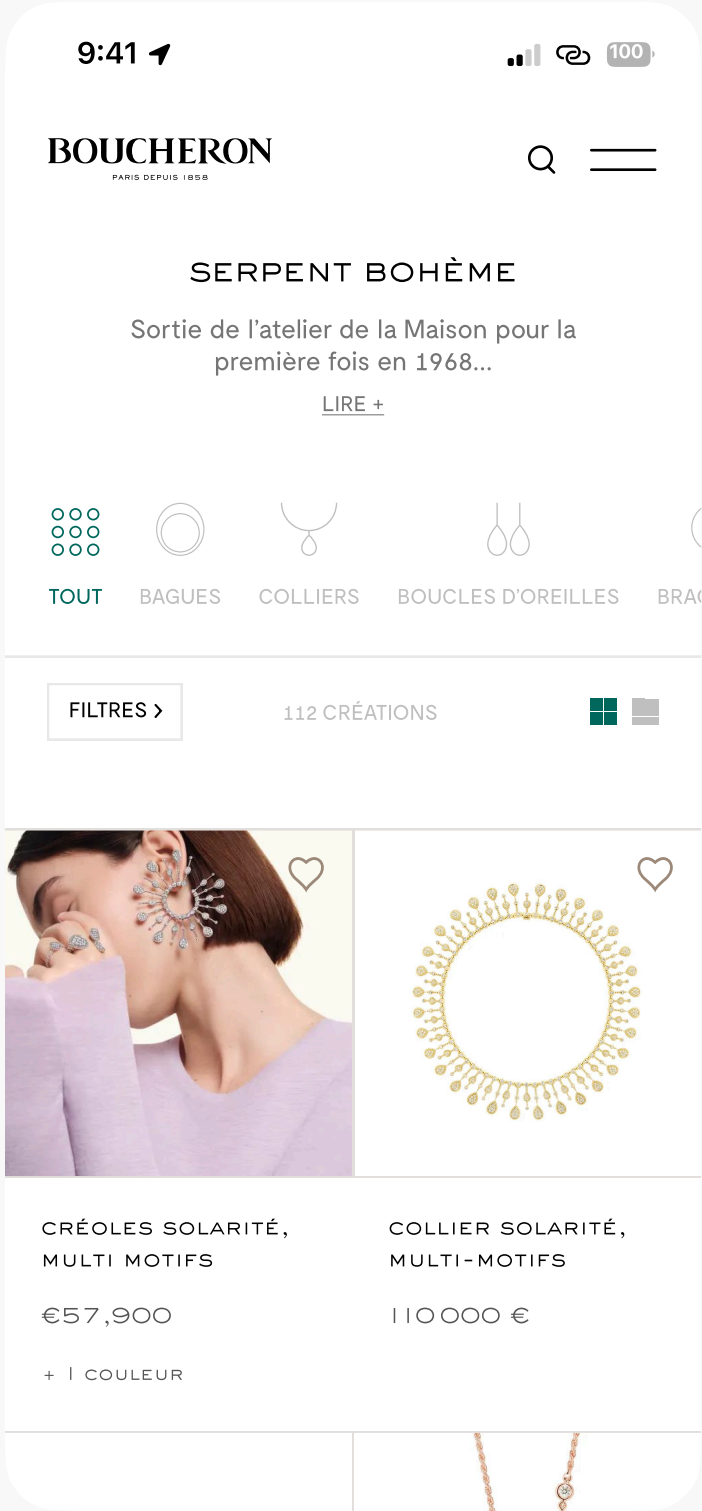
9:41

100

BOUCHERON
PARIS DEPUIS 1858

SERPENT BOHÈME

Sortie de l'atelier de la Maison pour la première fois en 1968...

LIRE +

TOUT BAGUES COLLIERS BOUCLES D'OREILLES BRA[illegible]

FILTRES >

112 CRÉATIONS

CRÉOLES SOLARITÉ, MULTI MOTIFS

€57,900

+ 1 COULEUR

COLLIER SOLARITÉ, MULTI-MOTIFS

110000 €